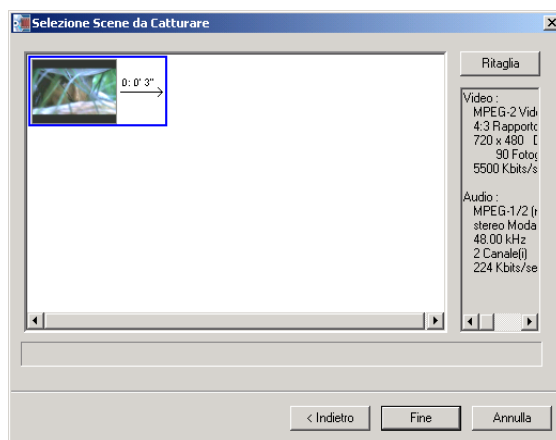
Selezione Scene da Catturare

0: 0' 3"

Ritaglia

Video :
MPEG-2 Vid
4:3 Rapporto
720 x 480 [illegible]
90 Foto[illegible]
5500 Kbits/s

Audio :
MPEG-1/2 ([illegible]
stereo Moda
48.00 kHz
2 Canale(i)
224 Kbits/se

< Indietro
Fine
Annulla